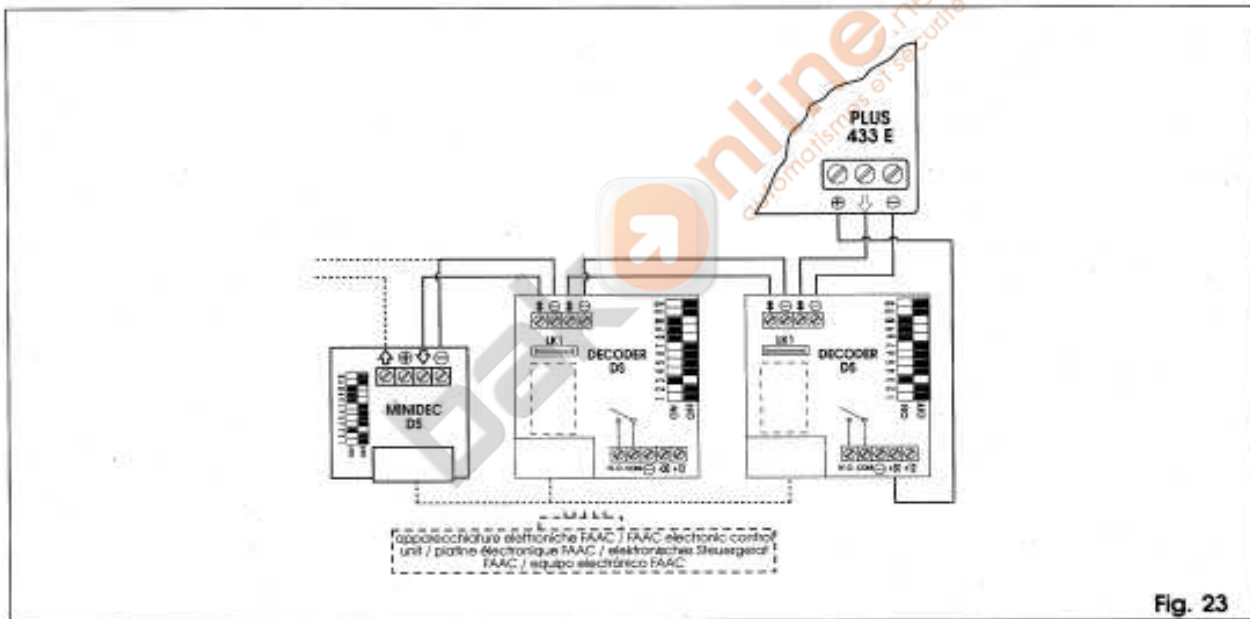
online.net
automatismes et sécurité

PLUS 433 E

LK1

DECODER DS

LK1

DECODER DS

MINIDEC DS

ON OFF

ON OFF

apparecchiature elettroniche FAAC / FAAC electronic control unit / platine électronique FAAC / elektronisches Steuergerät FAAC / equipo electrónico FAAC

Fig. 23